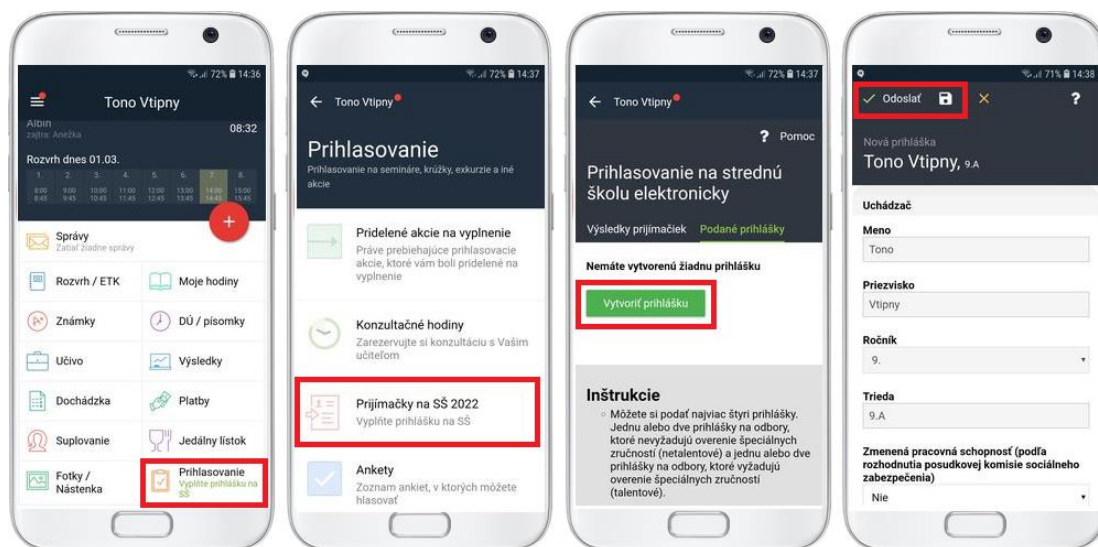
72% 14:36

Tono Vtipny

Albin
zajtra: Anežka
08:32

Rozvrh dnes 01.03.

| 1. | 2. | 3. | 4. | 5. | 6. | 7. | 8. |
|---|---|---|---|---|---|---|---|
| 8:00 8:45 | 9:00 9:45 | 10:00 10:45 | 11:00 11:45 | 12:00 12:45 | 13:00 13:45 | 14:00 14:45 | 15:00 15:45 |

+

Správy
Zatiaľ žiadne správy

Rozvrh / ETK
Moje hodiny
Známky
DÚ / písomky
Učivo
Výsledky
Dochádzka
Platby
Suplovanie
Jedálny lístok
Fotky / Nástenka
Prihlasovanie
Vyplňte prihlášku na SŠ

72% 14:37

Tono Vtipny

Prihlasovanie
Prihlasovanie na semináre, krúžky, exkurzie a iné akcie

Pridelené akcie na vyplnenie
Práve prebiehajúce prihlasovacie akcie, ktoré vám boli pridelené na vyplnenie

Konzultačné hodiny
Zarezervujte si konzultáciu s Vašim učiteľom

Prijímačky na SŠ 2022
Vyplňte prihlášku na SŠ

Ankety
Zoznam ankiet, v ktorých môžete hlasovať

72% 14:37

Tono Vtipny

? Pomoc

Prihlasovanie na strednú školu elektronicky

Výsledky prijímačiek
Podané prihlášky

Nemáte vytvorenú žiadnu prihlášku

Vytvoriť prihlášku

Inštrukcie
Môžete si podať najviac štyri prihlášky. Jednu alebo dve prihlášky na odbory, ktoré nevyžadujú overenie špeciálnych zručností (netalentové) a jednu alebo dve prihlášky na odbory, ktoré vyžadujú overenie špeciálnych zručností (talentové).

71% 14:38

Odoslať
?

Nová prihláška
Tono Vtipny, 9.A

Uchádzač

Meno
Tono

Priezvisko
Vtipny

Ročník
9.

Trieda
9.A

Zmenená pracovná schopnosť (podľa rozhodnutia posudkovej komisie sociálneho zabezpečenia)
Nie